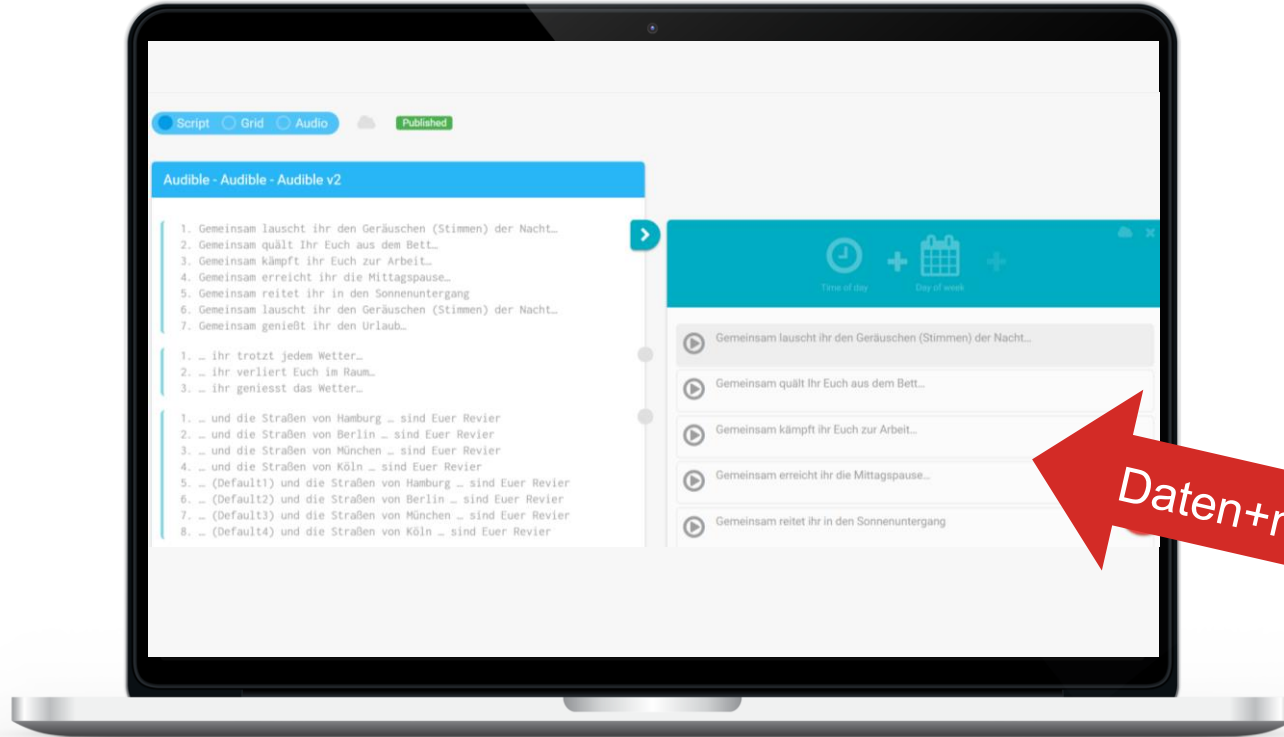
Script Grid Audio Published

Audible - Audible - Audible v2

1. Gemeinsam lauscht ihr den Geräuschen (Stimmen) der Nacht…
2. Gemeinsam quält Ihr Euch aus dem Bett…
3. Gemeinsam kämpft ihr Euch zur Arbeit…
4. Gemeinsam erreicht ihr die Mittagspause…
5. Gemeinsam reitet ihr in den Sonnenuntergang
6. Gemeinsam lauscht ihr den Geräuschen (Stimmen) der Nacht…
7. Gemeinsam genießt ihr den Urlaub…

1. … ihr trotzt jedem Wetter…
2. … ihr verliert Euch im Raum…
3. … ihr geniesst das Wetter…

1. … und die Straßen von Hamburg … sind Euer Revier
2. … und die Straßen von Berlin … sind Euer Revier
3. … und die Straßen von München … sind Euer Revier
4. … und die Straßen von Köln … sind Euer Revier
5. … (Default1) und die Straßen von Hamburg … sind Euer Revier
6. … (Default2) und die Straßen von Berlin … sind Euer Revier
7. … (Default3) und die Straßen von München … sind Euer Revier
8. … (Default4) und die Straßen von Köln … sind Euer Revier

Time of day + Day of week +

Gemeinsam lauscht ihr den Geräuschen (Stimmen) der Nacht…
Gemeinsam quält Ihr Euch aus dem Bett…
Gemeinsam kämpft ihr Euch zur Arbeit…
Gemeinsam erreicht ihr die Mittagspause…
Gemeinsam reitet ihr in den Sonnenuntergang

Daten+r